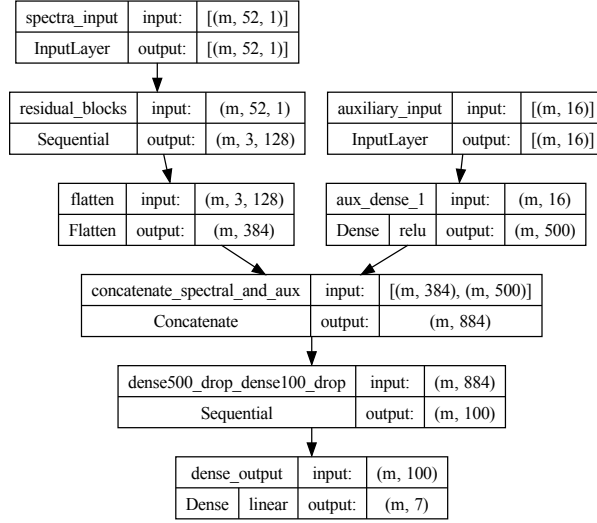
| spectra_input | input: | [(m, 52, 1)] |
|---|---|---|
| InputLayer | output: | [(m, 52, 1)] |

| residual_blocks | input: | (m, 52, 1) |
|---|---|---|
| Sequential | output: | (m, 3, 128) |

| auxiliary_input | input: | [(m, 16)] |
|---|---|---|
| InputLayer | output: | [(m, 16)] |

| flatten | input: | (m, 3, 128) |
|---|---|---|
| Flatten | output: | (m, 384) |

| aux_dense_1 | | input: | (m, 16) |
|---|---|---|---|
| Dense | relu | output: | (m, 500) |

| concatenate_spectral_and_aux | input: | [(m, 384), (m, 500)] |
|---|---|---|
| Concatenate | output: | (m, 884) |

| dense500_drop_dense100_drop | input: | (m, 884) |
|---|---|---|
| Sequential | output: | (m, 100) |

| dense_output | | input: | (m, 100) |
|---|---|---|---|
| Dense | linear | output: | (m, 7) |